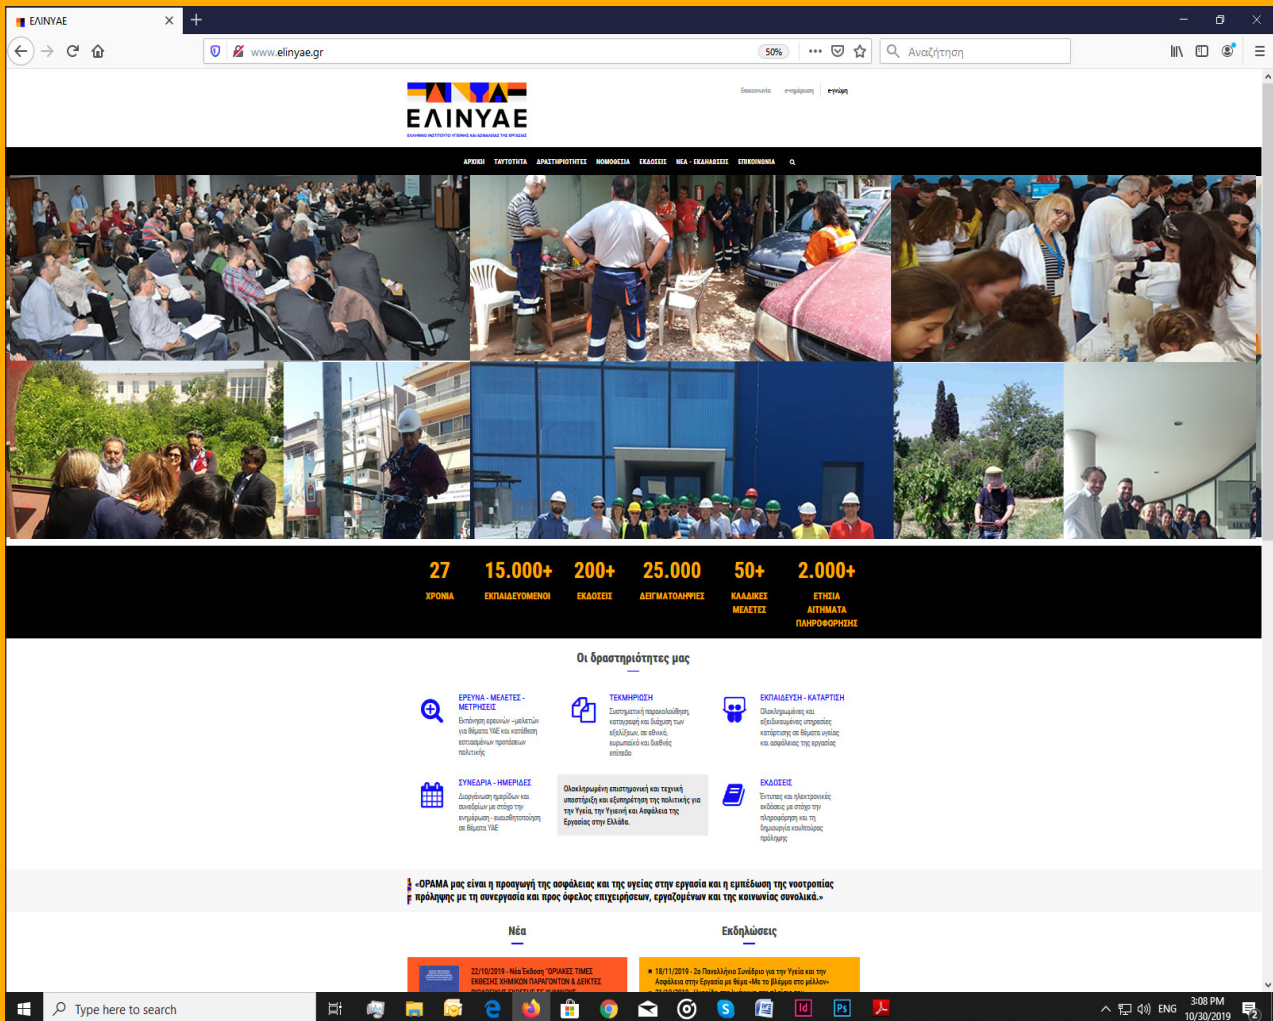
ΕΛΙΝΥΑΕ

www.elinyae.gr

50%

Αναζήτηση

ΕΛΙΝΥΑΕ

Επικοινωνία ενημέρωση e-γνώμη

ΑΡΧΙΚΗ ΤΑΥΤΟΤΗΤΑ ΔΡΑΣΤΗΡΙΟΤΗΤΕΣ ΝΟΜΟΘΕΣΙΑ ΕΚΔΟΣΕΙΣ ΝΕΑ - ΕΚΔΗΛΩΣΕΙΣ ΕΠΙΚΟΙΝΩΝΙΑ

27
ΧΡΟΝΙΑ

15.000+
ΕΚΠΑΙΔΕΥΟΜΕΝΟΙ

200+
ΕΚΔΟΣΕΙΣ

25.000
ΔΕΙΓΜΑΤΟΛΗΨΙΕΣ

50+
ΚΛΑΔΙΚΕΣ ΜΕΛΕΤΕΣ

2.000+
ΕΤΗΣΙΑ ΑΙΤΗΜΑΤΑ ΠΛΗΡΟΦΟΡΗΣΗΣ

Οι δραστηριότητές μας

ΕΡΕΥΝΑ - ΜΕΛΕΤΕΣ - ΜΕΤΡΗΣΕΙΣ
Εκπόνηση ερευνών - μελετών για θέματα ΥΑΕ και κατάθεση τεκμηριωμένων προτάσεων πολιτικής

ΤΕΚΜΗΡΙΩΣΗ
Συστηματική παρακολούθηση, καταγραφή και διάχυση των εξελίξεων, σε εθνικό, ευρωπαϊκό και διεθνές επίπεδο

ΕΚΠΑΙΔΕΥΣΗ - ΚΑΤΑΡΤΙΣΗ
Ολοκληρωμένες και εξειδικευμένες υπηρεσίες κατάρτισης σε θέματα υγείας και ασφάλειας της εργασίας

ΣΥΝΕΔΡΙΑ - ΗΜΕΡΙΔΕΣ
Διοργάνωση ημερίδων και συνεδρίων με στόχο την ενημέρωση - ευαισθητοποίηση σε θέματα ΥΑΕ

Ολοκληρωμένη επιστημονική και τεχνική υποστήριξη και εξυπηρέτηση της πολιτικής για την Υγεία, την Υγιεινή και Ασφάλεια της Εργασίας στην Ελλάδα.

ΕΚΔΟΣΕΙΣ
Έντυπες και ηλεκτρονικές εκδόσεις με στόχο την πληροφόρηση και τη δημιουργία κουλτούρας πρόληψης

«ΟΡΑΜΑ μας είναι η προαγωγή της ασφάλειας και της υγείας στην εργασία και η εμπέδωση της νοοτροπίας πρόληψης με τη συνεργασία και προς όφελος επιχειρήσεων, εργαζομένων και της κοινωνίας συνολικά.»

Νέα

Εκδηλώσεις

22/10/2019 - Νέα Έκδοση "ΟΡΙΑΚΕΣ ΤΙΜΕΣ ΕΚΘΕΣΗΣ ΧΗΜΙΚΩΝ ΠΑΡΑΓΟΝΤΩΝ & ΔΕΙΚΤΕΣ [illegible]

18/11/2019 - 2ο Πανελλήνιο Συνέδριο για την Υγεία και την Ασφάλεια στην Εργασία με θέμα «Με το βλέμμα στο μέλλον»

Type here to search

ENG 3:08 PM 10/30/2019